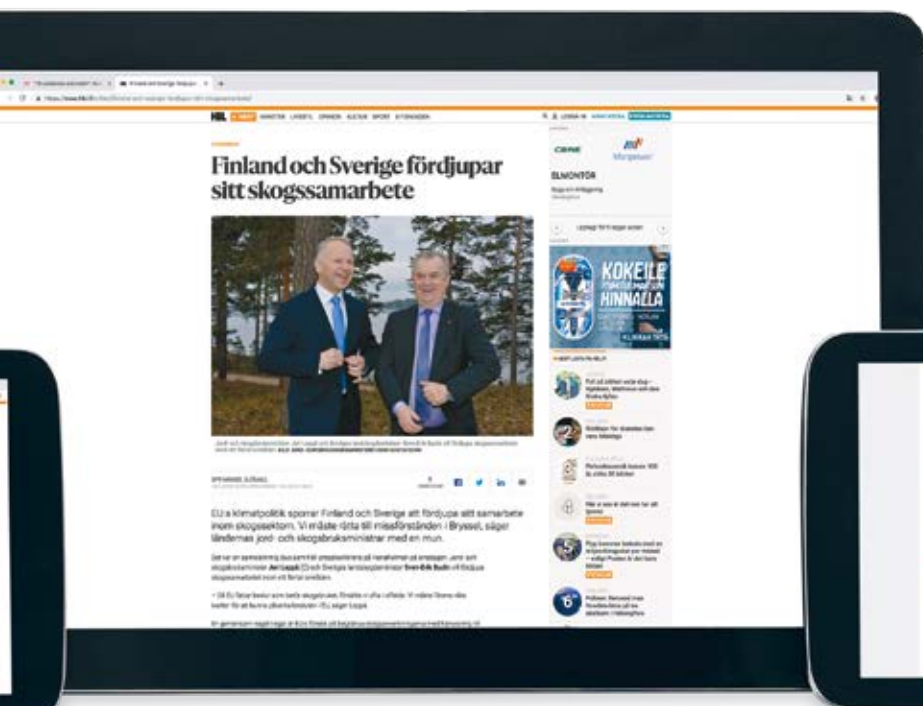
HBL

Finland och Sverige fördjupar sitt skogssamarbete

ELMONTÖR

KOKEILE HINNALLA

EU:s klimatpolitik sporrar Finland och Sverige att fördjupa sitt samarbete inom skogssektorn. Vi måste rätta till missförstånden i Bryssel, säger ländernas jord- och skogsbruksministrar med en mun.

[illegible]